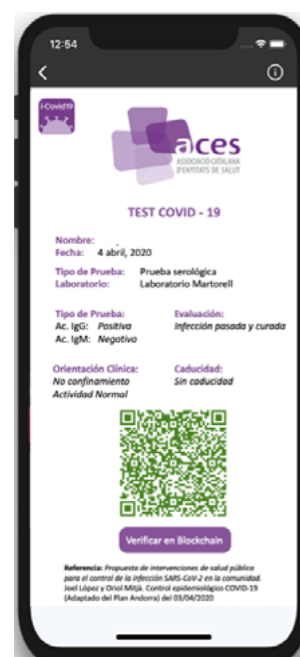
12:54

i-Covid19

aces
ASSOCIACIÓ CATALANA D'ENTITATS DE SALUT

TEST COVID - 19

Nombre:
Fecha: 4 abril, 2020

Tipo de Prueba: Prueba serológica
Laboratorio: Laboratorio Martorell

Tipo de Prueba:
Ac. IgG: Positiva
Ac. IgM: Negativo

Evaluación:
Infección pasada y curada

Orientación Clínica:
No confinamiento
Actividad Normal

Caducidad:
Sin caducidad

Verificar en Blockchain

Referencia: Propuesta de intervenciones de salud pública para el control de la infección SARS-CoV-2 en la comunidad. Joel López y Oriol Mitjà. Control epidemiológico COVID-19 (Adaptado del Plan Andorra) del 03/04/2020